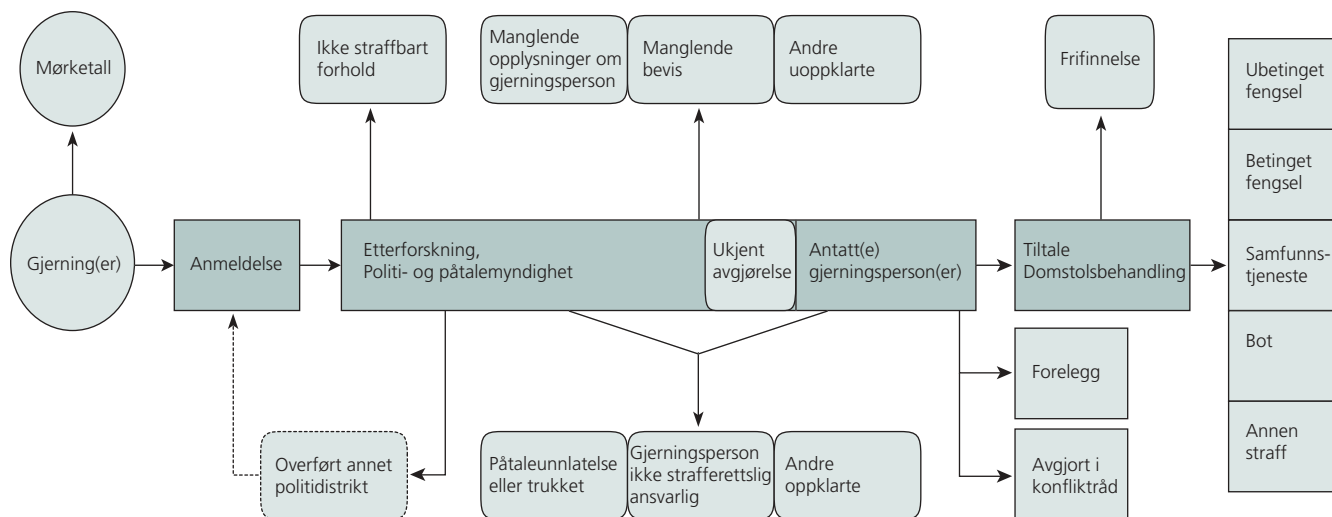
Mørketall

Gjerning(er)

Anmeldelse

Ikke straffbart forhold

Manglende opplysninger om gjerningsperson

Manglende bevis

Andre uoppklarte

Etterforskning, Politi- og påtalemyndighet

Ukjent avgjørelse

Antatt(e) gjerningsperson(er)

Frifinnelse

Tiltale Domstolsbehandling

Ubetinget fengsel

Betinget fengsel

Samfunnstjeneste

Bot

Annen straff

Forelegg

Avgjort i konfliktråd

Overført annet politidistrikt

Påtaleunnlatelse eller trukket

Gjerningsperson ikke strafferettslig ansvarlig

Andre oppklarte